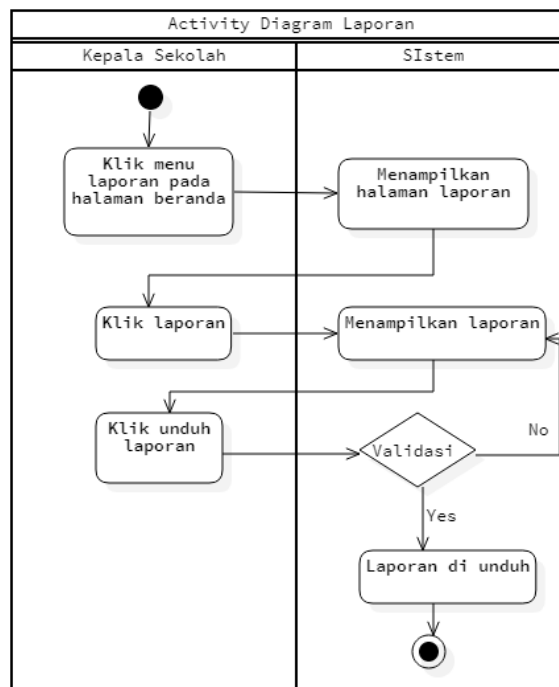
Activity Diagram Laporan

Kepala Sekolah

SIstem

Klik menu laporan pada halaman beranda

Menampilkan halaman laporan

Klik laporan

Menampilkan laporan

Klik unduh laporan

Validasi

No

Yes

Laporan di unduh